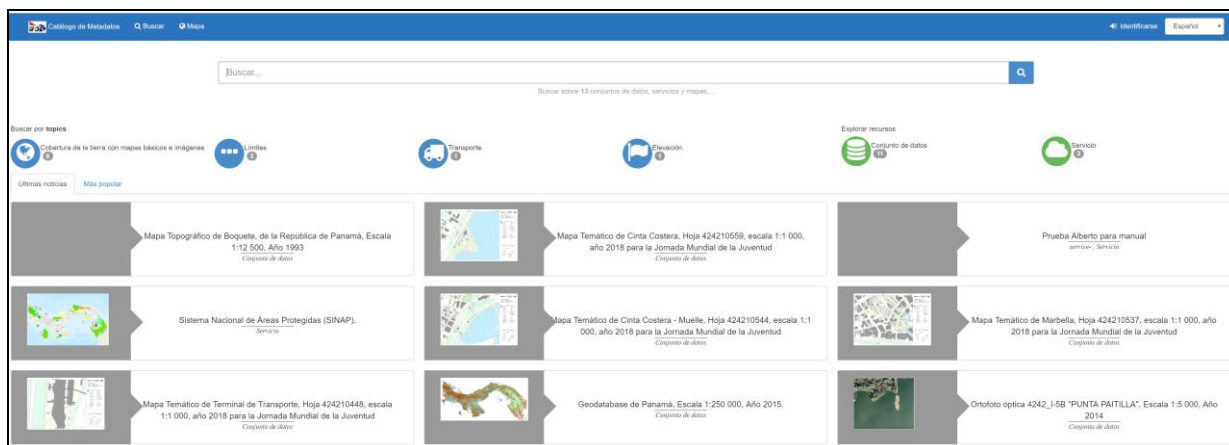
Catálogo de Metadatos Buscar Mapa

Identificarse Español

Buscar...

Buscar sobre 13 conjuntos de datos, servicios y mapas, ...

Buscar por topics

Cobertura de la tierra con mapas básicos e imágenes 6

Límites 2

Transporte 1

Elevación 1

Explorar recursos

Conjunto de datos 11

Servicio 2

Últimas noticias Más popular

Mapa Topográfico de Boquete, de la República de Panamá, Escala 1:12 500, Año 1993
Conjunto de datos

Mapa Temático de Cinta Costera, Hoja 424210559, escala 1:1 000, año 2018 para la Jornada Mundial de la Juventud
Conjunto de datos

Prueba Alberto para manual
service-, Servicio

Sistema Nacional de Áreas Protegidas (SINAP).
Servicio

Mapa Temático de Cinta Costera - Muelle, Hoja 424210544, escala 1:1 000, año 2018 para la Jornada Mundial de la Juventud
Conjunto de datos

Mapa Temático de Marbella, Hoja 424210537, escala 1:1 000, año 2018 para la Jornada Mundial de la Juventud
Conjunto de datos

Mapa Temático de Terminal de Transporte, Hoja 424210448, escala 1:1 000, año 2018 para la Jornada Mundial de la Juventud
Conjunto de datos

Geodatabase de Panamá, Escala 1:250 000, Año 2015.
Conjunto de datos

Ortofoto óptica 4242_I-5B "PUNTA PAITILLA", Escala 1:5 000, Año 2014
Conjunto de datos